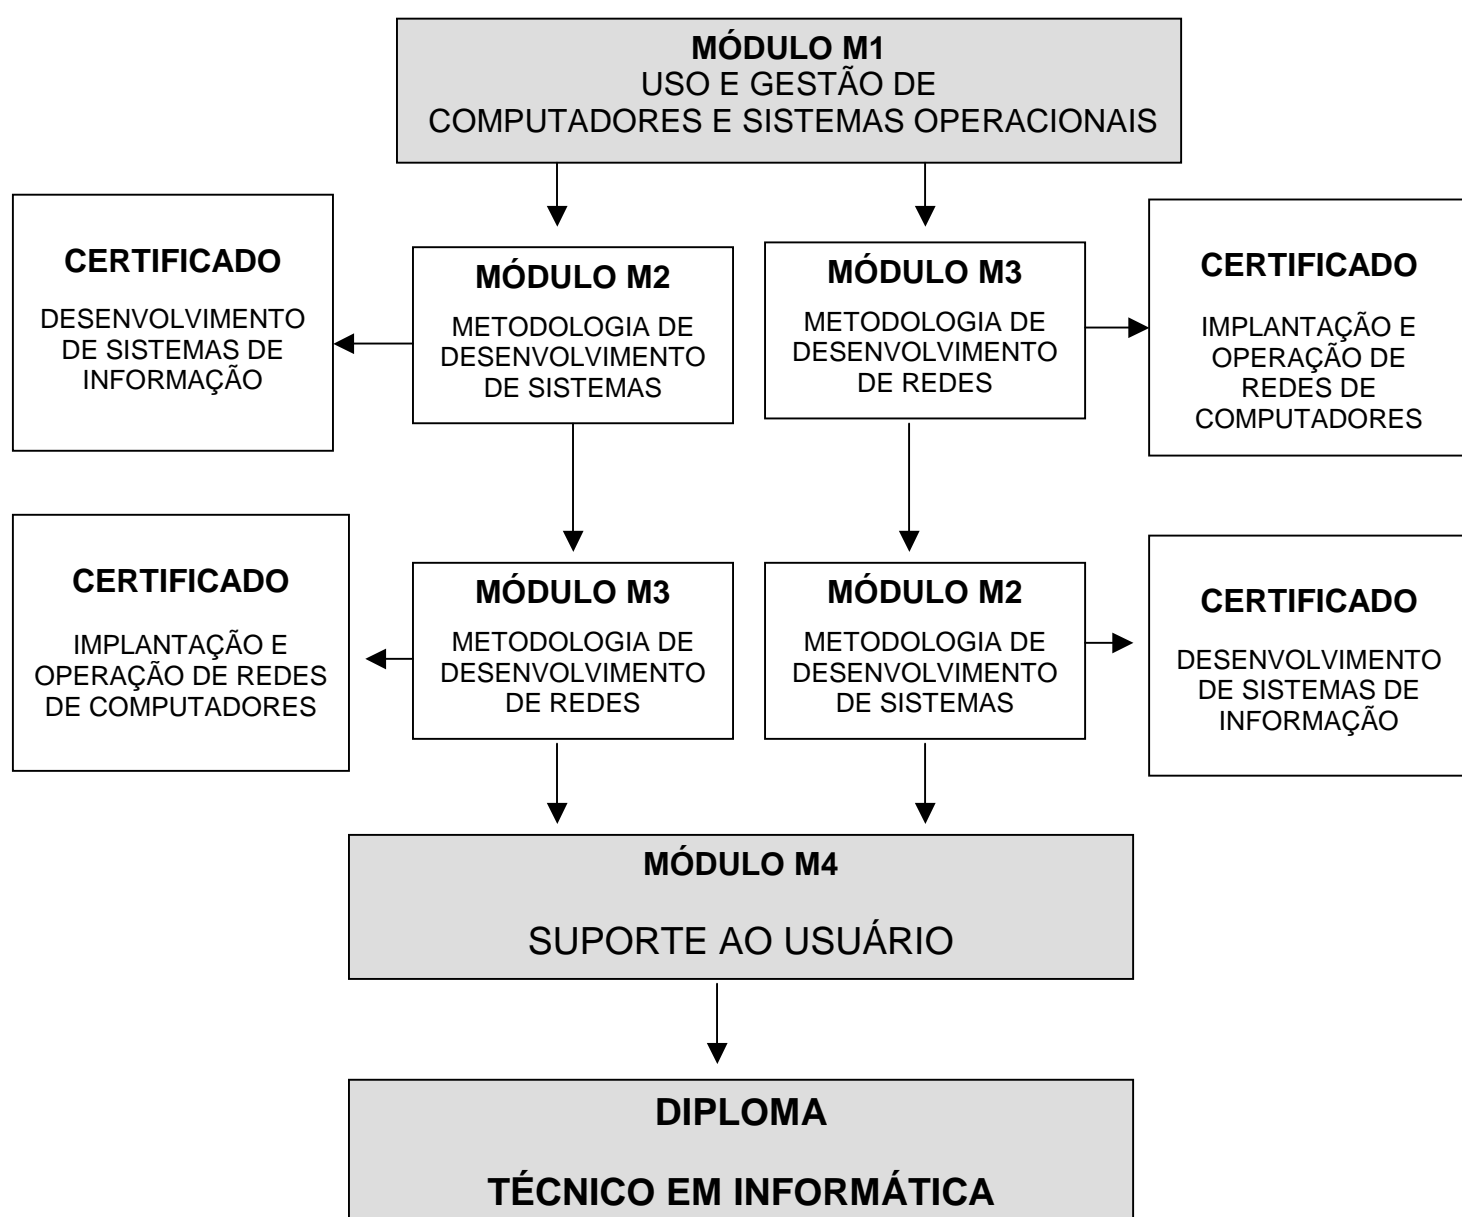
MÓDULO M1
USO E GESTÃO DE
COMPUTADORES E SISTEMAS OPERACIONAIS

CERTIFICADO

DESENVOLVIMENTO DE SISTEMAS DE INFORMAÇÃO

MÓDULO M2

METODOLOGIA DE DESENVOLVIMENTO DE SISTEMAS

MÓDULO M3

METODOLOGIA DE DESENVOLVIMENTO DE REDES

CERTIFICADO

IMPLANTAÇÃO E OPERAÇÃO DE REDES DE COMPUTADORES

CERTIFICADO

IMPLANTAÇÃO E OPERAÇÃO DE REDES DE COMPUTADORES

MÓDULO M3

METODOLOGIA DE DESENVOLVIMENTO DE REDES

MÓDULO M2

METODOLOGIA DE DESENVOLVIMENTO DE SISTEMAS

CERTIFICADO

DESENVOLVIMENTO DE SISTEMAS DE INFORMAÇÃO

MÓDULO M4

SUPORTE AO USUÁRIO

DIPLOMA

TÉCNICO EM INFORMÁTICA